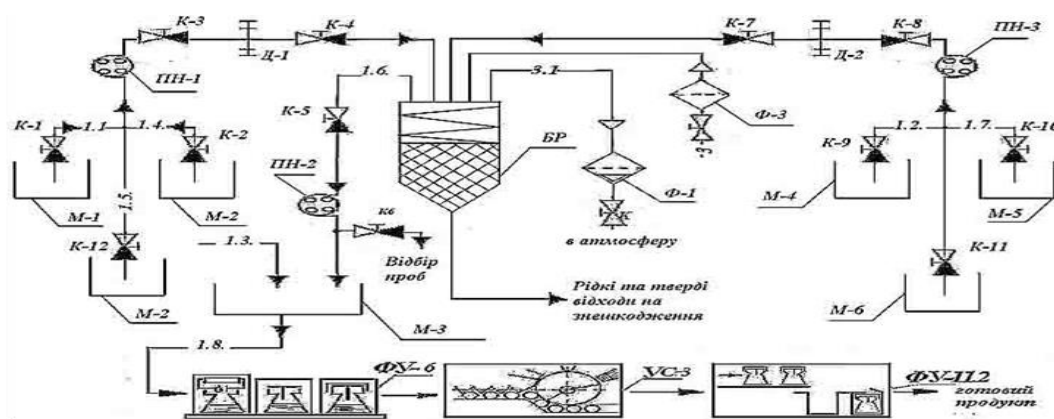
К-3
К-4
Д-1
К-7
Д-2
К-8
ПН-1
ПН-3
1.6.
3.1
К-5
Ф-3
К-1
1.1
1.4.
К-2
БР
1.2.
1.7.
К-10
К-9
ПН-2
Ф-1
М-1
1.5.
М-2
М-4
М-5
К6
в атмосферу
К-12
1.3.
Відбір проб
К-11
Рідкі та тверді відходи на знешкодження
М-2
М-3
М-6
1.8.
ФУ-6
УС-3
ФУ-112
готовий продукт